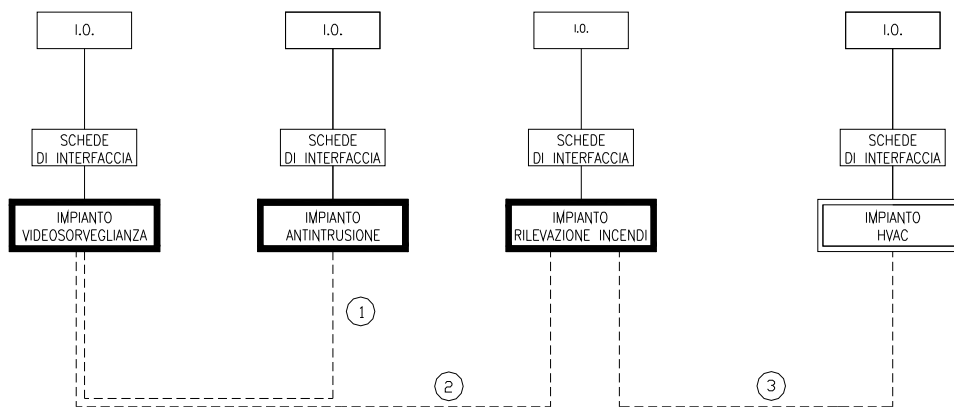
I.O.

SCHEDE DI INTERFACCIA

IMPIANTO VIDEOSORVEGLIANZA

I.O.

SCHEDE DI INTERFACCIA

IMPIANTO ANTINTRUSIONE

I.O.

SCHEDE DI INTERFACCIA

IMPIANTO RILEVAZIONE INCENDI

I.O.

SCHEDE DI INTERFACCIA

IMPIANTO HVAC

1

2

3